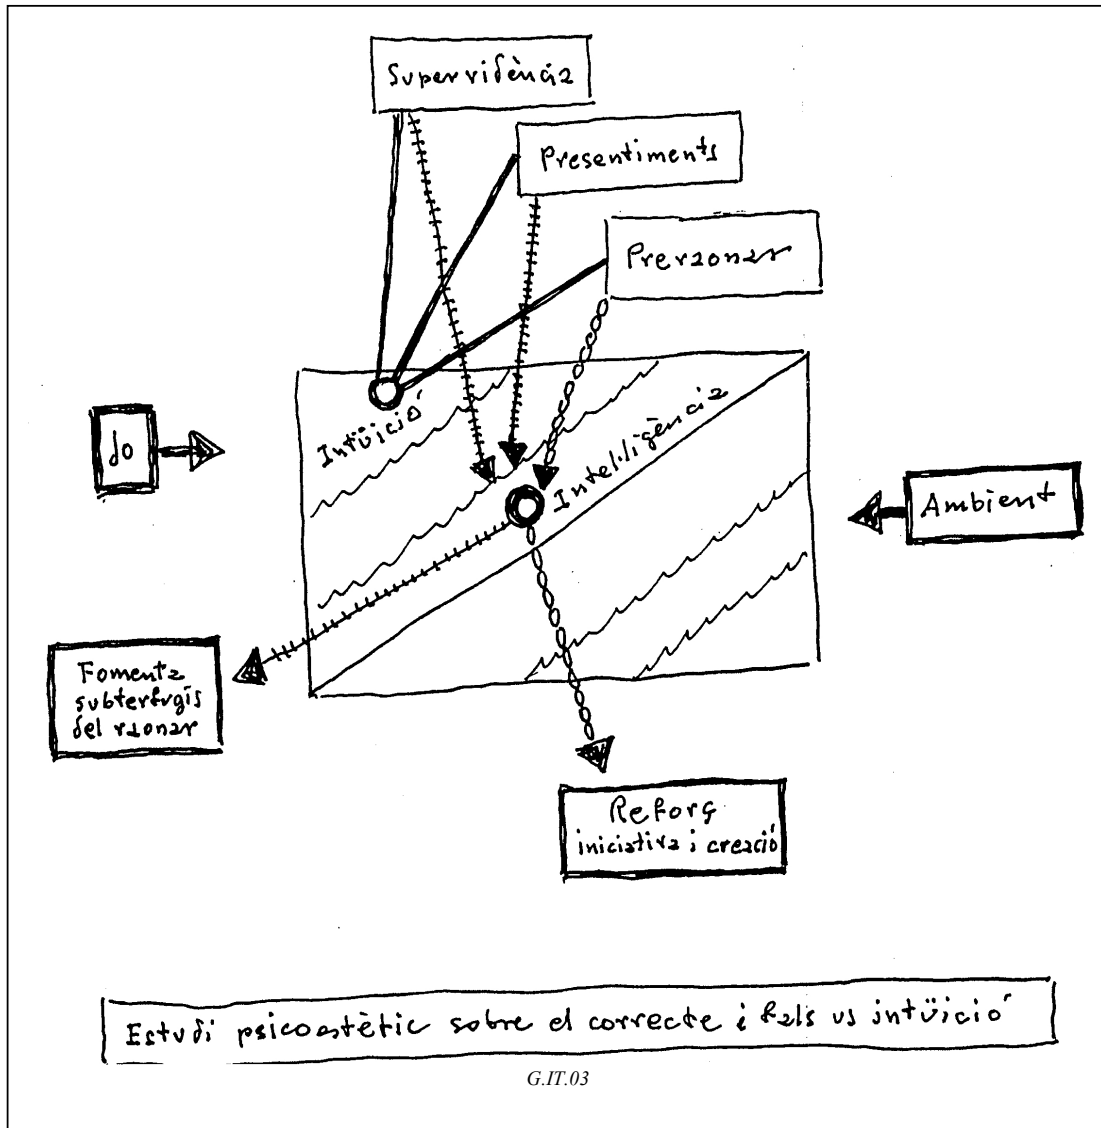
Supervidència

Presentiments

Preraonar

Jo

Intüició

Intel·ligència

Ambient

Fomenta subterfugis del raonar

Reforç iniciativa i creació

Estudi psicoastètic sobre el correcte i fals us intüició

G.IT.03